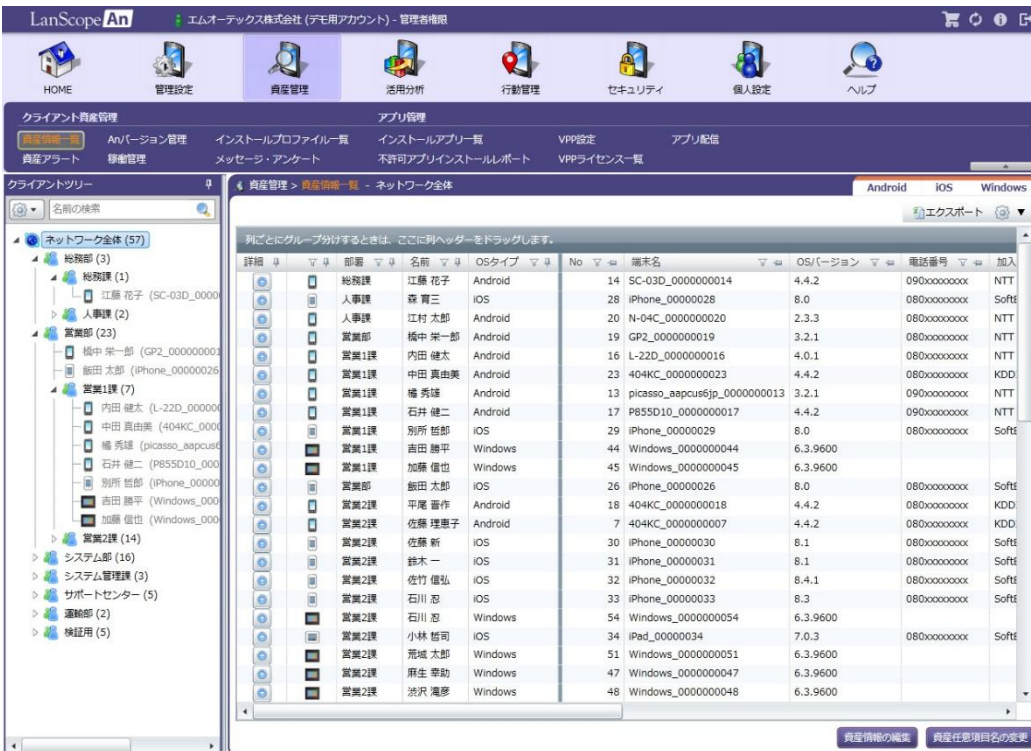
LanScope An

エムオーテックス株式会社 (デモ用アカウント) - 管理者権限

HOME 管理設定 資産管理 活用分析 行動管理 セキュリティ 個人設定 ヘルプ

クライアント資産管理
資産情報一覧 Anバージョン管理 インストールプロファイル一覧
資産アラート 稼働管理 メッセージ・アンケート

アプリ管理
インストールアプリ一覧 VPP設定 アプリ配信
不許可アプリインストールレポート VPPライセンス一覧

クライアントツリー
名前の検索

ネットワーク全体 (57)
総務部 (3)
総務課 (1)
江藤 花子 (SC-03D_0000
人事課 (2)
営業部 (23)
橋中 栄一郎 (GP2_00000001
飯田 太郎 (iPhone_00000026
営業1課 (7)
内田 健太 (L-22D_000000
中田 真由美 (404KC_0000
楠 秀雄 (picasso_aapcus
石井 健二 (P855D10_000
別所 哲郎 (iPhone_00000
吉田 勝平 (Windows_000
加藤 信也 (Windows_000
営業2課 (14)
システム部 (16)
システム管理課 (3)
サポートセンター (5)
運輸部 (2)
検証用 (5)

資産管理 > 資産情報一覧 - ネットワーク全体

Android iOS Windows

エクスポート

列ごとにグループ分けするときは、ここに列ヘッダーをドラッグします。

| 詳細 | | 部署 | 名前 | OSタイプ | No | 端末名 | OSバージョン | 電話番号 | 加入 |
|---|---|---|---|---|---|---|---|---|---|
| | | 総務課 | 江藤 花子 | Android | 14 | SC-03D_0000000014 | 4.4.2 | 090xxxxxxxx | NTT |
| | | 人事課 | 森 育三 | iOS | 28 | iPhone_00000028 | 8.0 | 080xxxxxxxx | Soft |
| | | 人事課 | 江村 太郎 | Android | 20 | N-04C_0000000020 | 2.3.3 | 080xxxxxxxx | NTT |
| | | 営業部 | 橋中 栄一郎 | Android | 19 | GP2_0000000019 | 3.2.1 | 080xxxxxxxx | NTT |
| | | 営業1課 | 内田 健太 | Android | 16 | L-22D_0000000016 | 4.0.1 | 080xxxxxxxx | NTT |
| | | 営業1課 | 中田 真由美 | Android | 23 | 404KC_0000000023 | 4.4.2 | 080xxxxxxxx | KDD |
| | | 営業1課 | 楠 秀雄 | Android | 13 | picasso_aapcus6jp_0000000013 | 3.2.1 | 090xxxxxxxx | NTT |
| | | 営業1課 | 石井 健二 | Android | 17 | P855D10_0000000017 | 4.4.2 | 090xxxxxxxx | NTT |
| | | 営業1課 | 別所 哲郎 | iOS | 29 | iPhone_00000029 | 8.0 | 080xxxxxxxx | Soft |
| | | 営業1課 | 吉田 勝平 | Windows | 44 | Windows_0000000044 | 6.3.9600 | | |
| | | 営業1課 | 加藤 信也 | Windows | 45 | Windows_0000000045 | 6.3.9600 | | |
| | | 営業部 | 飯田 太郎 | iOS | 26 | iPhone_00000026 | 8.0 | 080xxxxxxxx | Soft |
| | | 営業2課 | 平尾 晋作 | Android | 18 | 404KC_0000000018 | 4.4.2 | 080xxxxxxxx | KDD |
| | | 営業2課 | 佐藤 理恵子 | Android | 7 | 404KC_0000000007 | 4.4.2 | 080xxxxxxxx | KDD |
| | | 営業2課 | 佐藤 新 | iOS | 30 | iPhone_00000030 | 8.1 | 080xxxxxxxx | Soft |
| | | 営業2課 | 鈴木 一 | iOS | 31 | iPhone_00000031 | 8.1 | 080xxxxxxxx | Soft |
| | | 営業2課 | 佐竹 信弘 | iOS | 32 | iPhone_00000032 | 8.4.1 | 080xxxxxxxx | Soft |
| | | 営業2課 | 石川 忍 | iOS | 33 | iPhone_00000033 | 8.3 | 080xxxxxxxx | Soft |
| | | 営業2課 | 石川 忍 | Windows | 54 | Windows_0000000054 | 6.3.9600 | | |
| | | 営業2課 | 小林 哲司 | iOS | 34 | iPad_00000034 | 7.0.3 | 080xxxxxxxx | Soft |
| | | 営業2課 | 荒城 太郎 | Windows | 51 | Windows_0000000051 | 6.3.9600 | | |
| | | 営業2課 | 麻生 章助 | Windows | 47 | Windows_0000000047 | 6.3.9600 | | |
| | | 営業2課 | 渋沢 滝彦 | Windows | 48 | Windows_0000000048 | 6.3.9600 | | |

資産情報の編集 資産任意項目名の変更